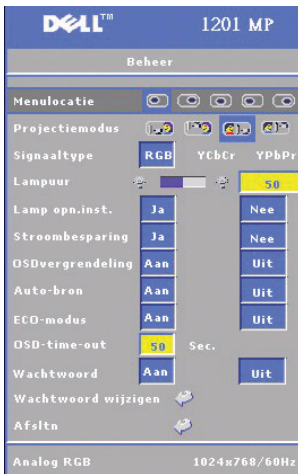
DELL™ 1201 MP

Beheer

Menulocatie

Projectiemodus

Signaaltype RGB YCbCr YPbPr

Lampuur 50

Lamp opn.inst. Ja Nee

Stroombesparing Ja Nee

OSDvergrendeling Aan Uit

Auto-bron Aan Uit

ECO-modus Aan Uit

OSD-time-out 50 Sec.

Wachtwoord Aan Uit

Wachtwoord wijzigen

Afsltn

Analog RGB 1024x768/60Hz